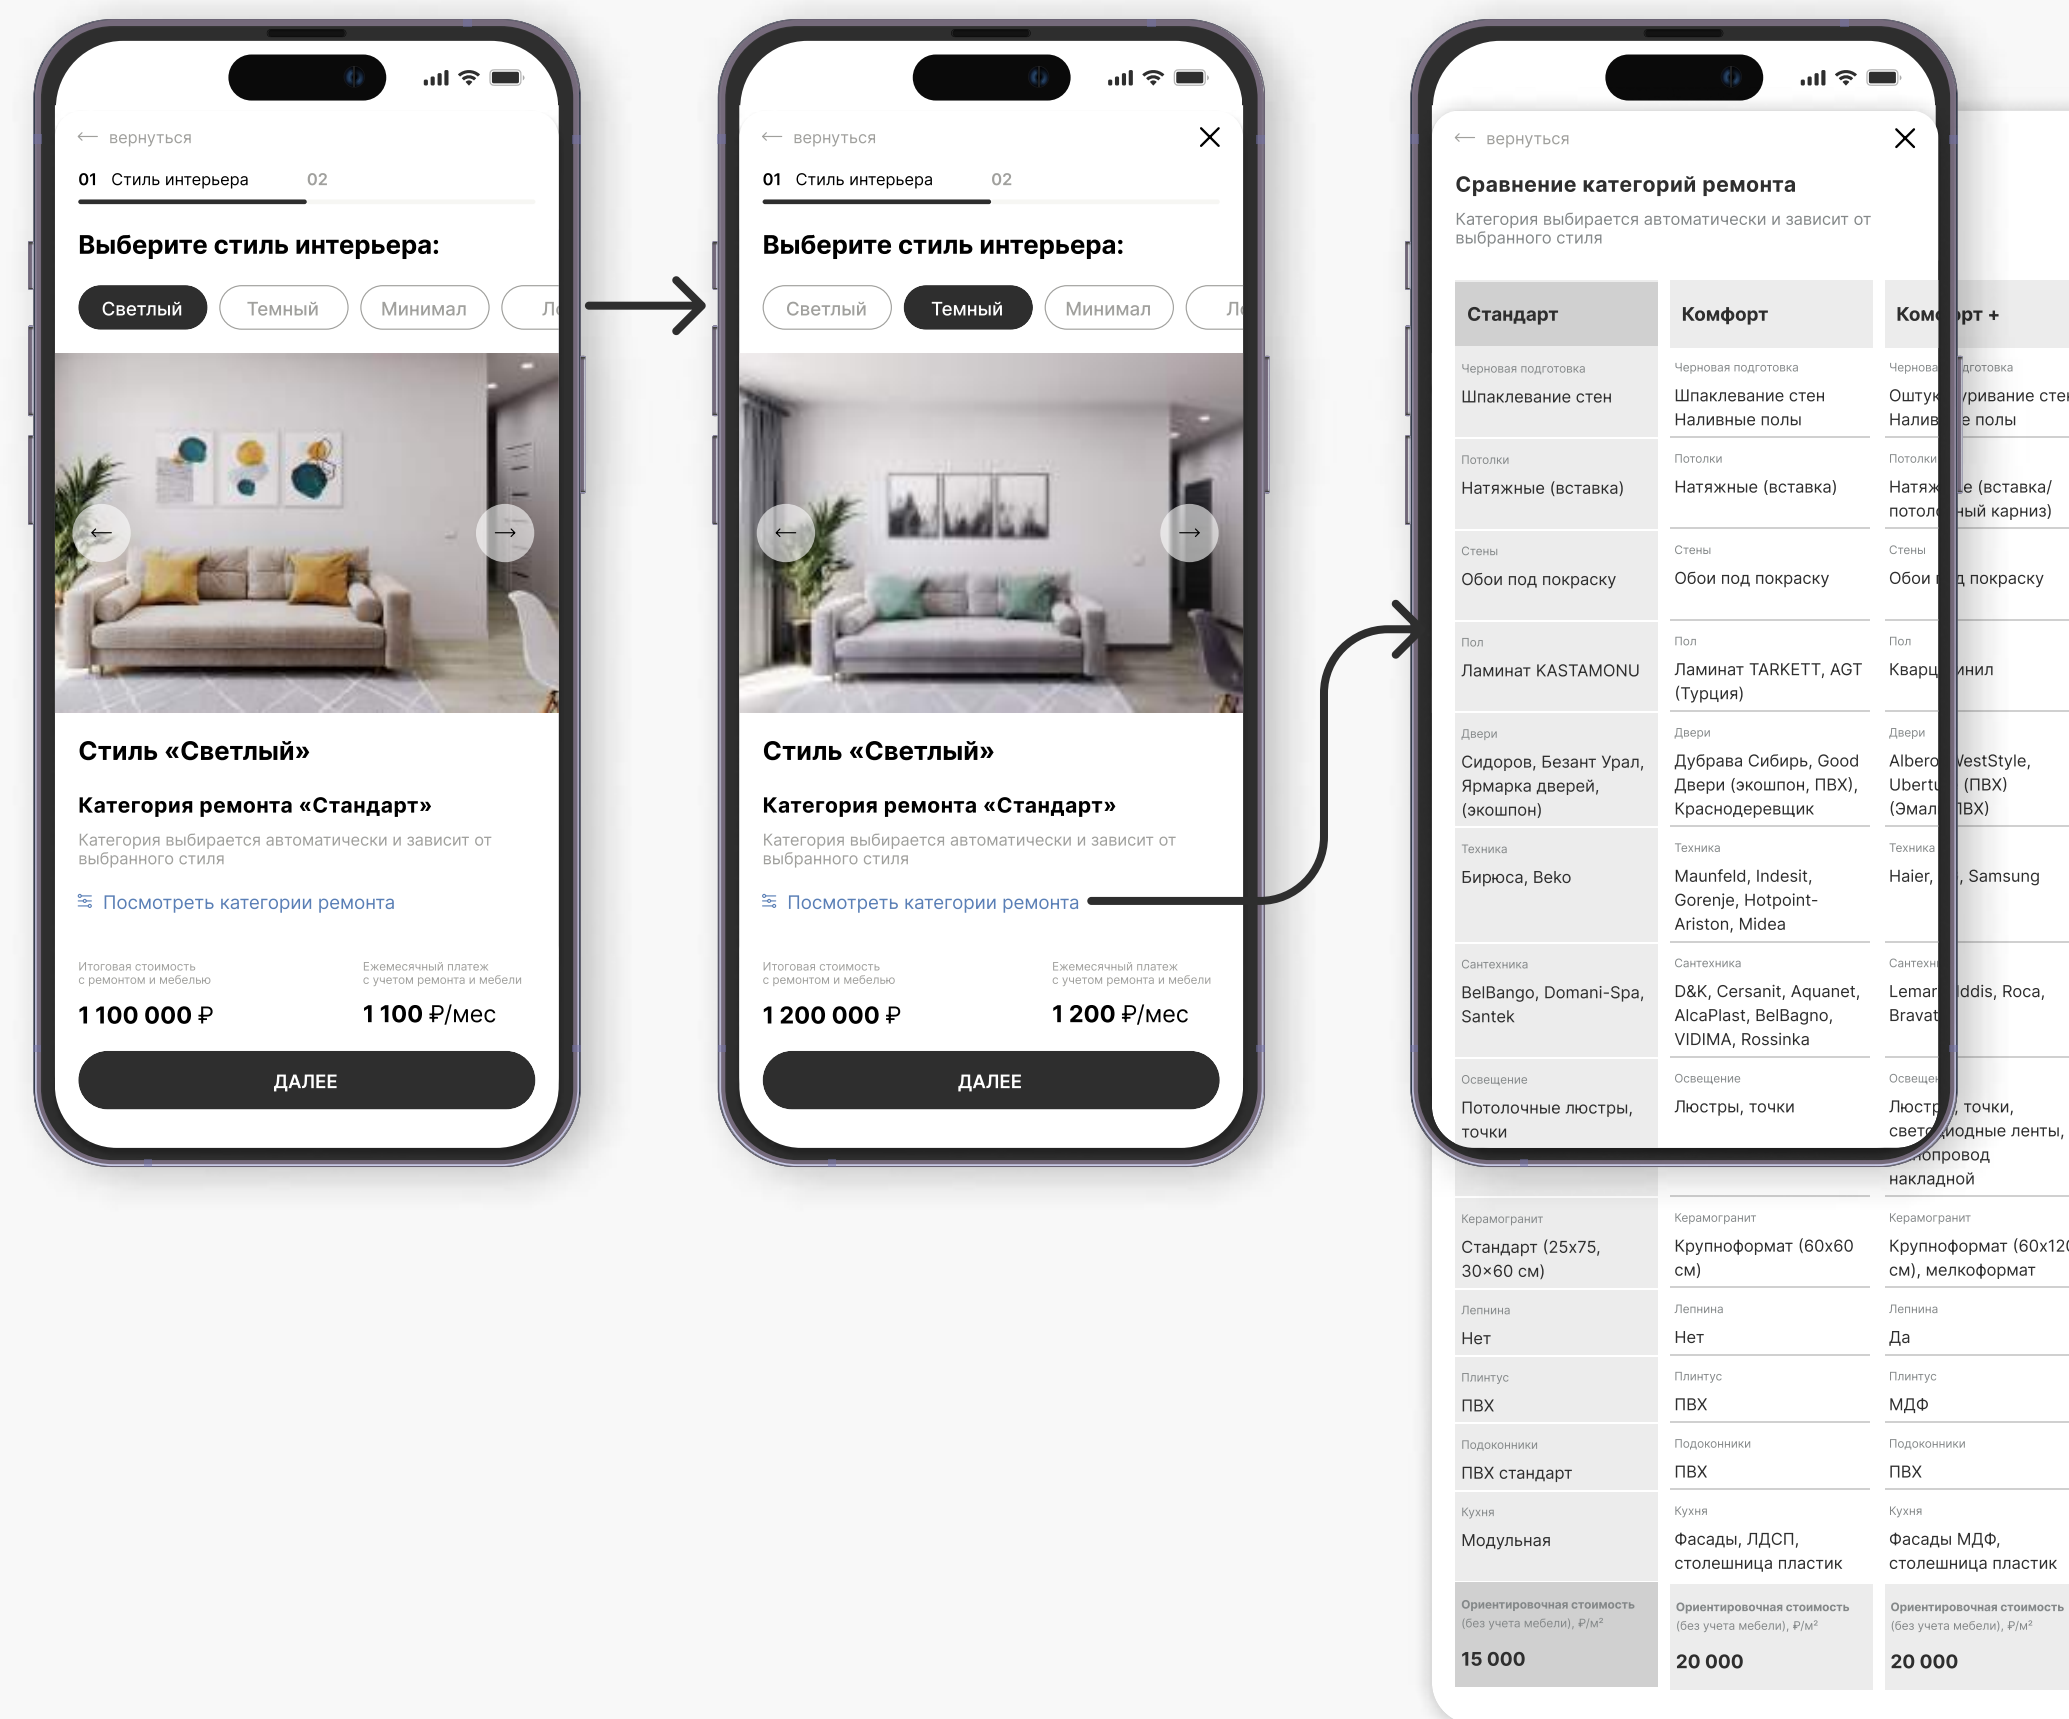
← вернуться

01 Стиль интерьера 02

Выберите стиль интерьера:

Светлый Темный Минимал Л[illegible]

Стиль «Светлый»

Категория ремонта «Стандарт»

Категория выбирается автоматически и зависит от выбранного стиля

Посмотреть категории ремонта

Итоговая стоимость с ремонтом и мебелью
1 100 000 ₽

Ежемесячный платеж с учетом ремонта и мебели
1 100 ₽/мес

ДАЛЕЕ

← вернуться

01 Стиль интерьера 02

Выберите стиль интерьера:

Светлый Темный Минимал Л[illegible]

Стиль «Светлый»

Категория ремонта «Стандарт»

Категория выбирается автоматически и зависит от выбранного стиля

Посмотреть категории ремонта

Итоговая стоимость с ремонтом и мебелью
1 200 000 ₽

Ежемесячный платеж с учетом ремонта и мебели
1 200 ₽/мес

ДАЛЕЕ

← вернуться

Сравнение категорий ремонта

Категория выбирается автоматически и зависит от выбранного стиля

| Стандарт | Комфорт | Ком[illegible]рт + |
|---|---|---|
| Черновая подготовка Шпаклевание стен | Черновая подготовка Шпаклевание стен Наливные полы | Чернова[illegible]дготовка Оштук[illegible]ривание сте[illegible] Налив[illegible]е полы |
| Потолки Натяжные (вставка) | Потолки Натяжные (вставка) | Потолки Натяж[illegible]е (вставка/ потол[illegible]ный карниз) |
| Стены Обои под покраску | Стены Обои под покраску | Стены Обои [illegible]д покраску |
| Пол Ламинат KASTAMONU | Пол Ламинат TARKETT, AGT (Турция) | Пол Кварц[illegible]инил |
| Двери Сидоров, Безант Урал, Ярмарка дверей, (экошпон) | Двери Дубрава Сибирь, Good Двери (экошпон, ПВХ), Краснодеревщик | Двери Albero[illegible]VestStyle, Ubert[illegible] (ПВХ) (Эмал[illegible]ВХ) |
| Техника Бирюса, Beko | Техника Maunfeld, Indesit, Gorenje, Hotpoint-Ariston, Midea | Техника Haier, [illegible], Samsung |
| Сантехника BelBango, Domani-Spa, Santek | Сантехника D&K, Cersanit, Aquanet, AlcaPlast, BelBagno, VIDIMA, Rossinka | Сантехн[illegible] Lemar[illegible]ddis, Roca, Bravat |
| Освещение Потолочные люстры, точки | Освещение Люстры, точки | Освещ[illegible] Люстр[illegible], точки, свет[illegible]диодные ленты, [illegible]опровод накладной |
| Керамогранит Стандарт (25х75, 30×60 см) | Керамогранит Крупноформат (60х60 см) | Керамогранит Крупноформат (60х12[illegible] см), мелкоформат |
| Лепнина Нет | Лепнина Нет | Лепнина Да |
| Плинтус ПВХ | Плинтус ПВХ | Плинтус МДФ |
| Подоконники ПВХ стандарт | Подоконники ПВХ | Подоконники ПВХ |
| Кухня Модульная | Кухня Фасады, ЛДСП, столешница пластик | Кухня Фасады МДФ, столешница пластик |
| Ориентировочная стоимость (без учета мебели), ₽/м² 15 000 | Ориентировочная стоимость (без учета мебели), ₽/м² 20 000 | Ориентировочная стоимость (без учета мебели), ₽/м² 20 000 |